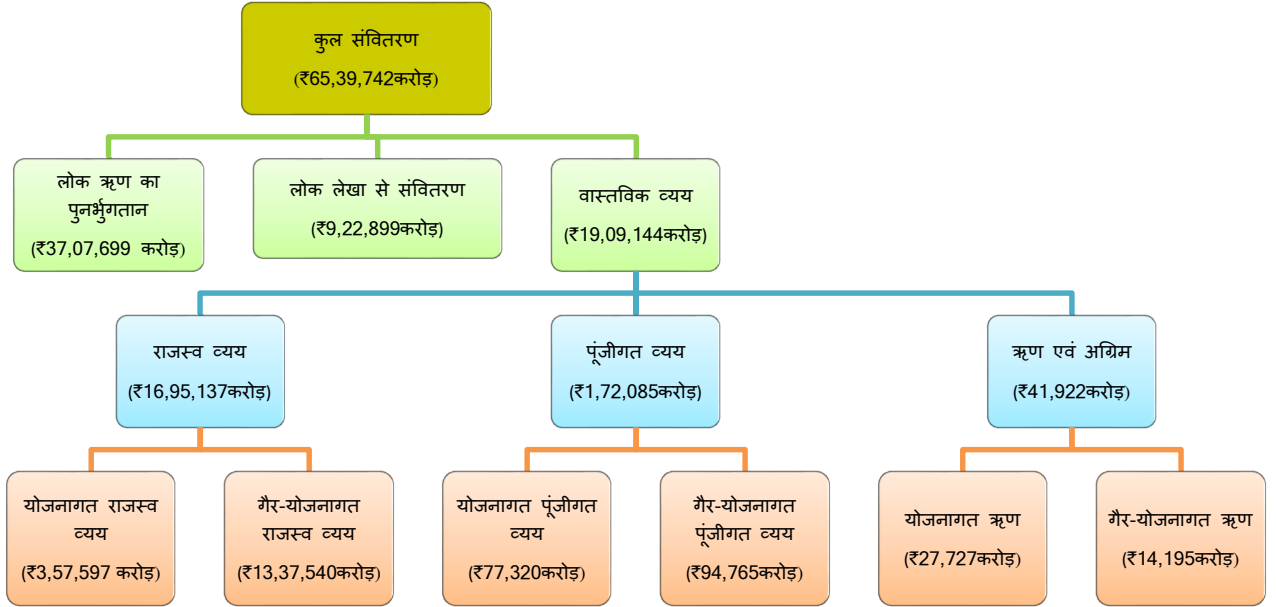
कुल संवितरण
(₹65,39,742करोड़)

लोक ऋण का पुनर्भुगतान
(₹37,07,699 करोड़)

लोक लेखा से संवितरण
(₹9,22,899करोड़)

वास्तविक व्यय
(₹19,09,144करोड़)

राजस्व व्यय
(₹16,95,137करोड़)

पूंजीगत व्यय
(₹1,72,085करोड़)

ऋण एवं अग्रिम
(₹41,922करोड़)

योजनागत राजस्व व्यय
(₹3,57,597 करोड़)

गैर-योजनागत राजस्व व्यय
(₹13,37,540करोड़)

योजनागत पूंजीगत व्यय
(₹77,320करोड़)

गैर-योजनागत पूंजीगत व्यय
(₹94,765करोड़)

योजनागत ऋण
(₹27,727करोड़)

गैर-योजनागत ऋण
(₹14,195करोड़)